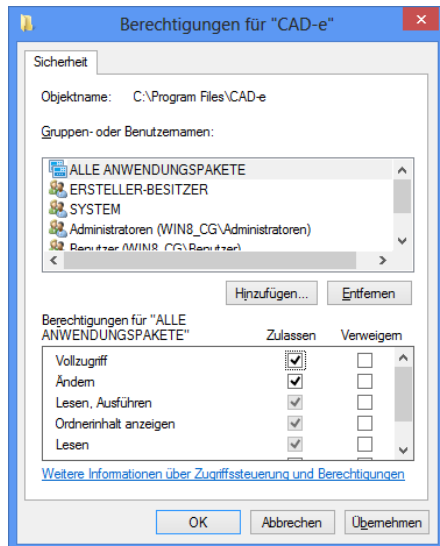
Berechtigungen für "CAD-e"

Sicherheit

Objektname: C:\Program Files\CAD-e

Gruppen- oder Benutzernamen:

ALLE ANWENDUNGSPAKETE
ERSTELLER-BESITZER
SYSTEM
Administratoren (WIN8_CG\Administratoren)
Benutzer (WIN8_CG\Benutzer)

Hinzufügen... Entfernen

Berechtigungen für "ALLE ANWENDUNGSPAKETE"

| | Zulassen | Verweigern |
|---|---|---|
| Vollzugriff | ✓ | |
| Ändern | ✓ | |
| Lesen, Ausführen | ✓ | |
| Ordnerinhalt anzeigen | ✓ | |
| Lesen | ✓ | |

Weitere Informationen über Zugriffssteuerung und Berechtigungen

OK Abbrechen Übernehmen